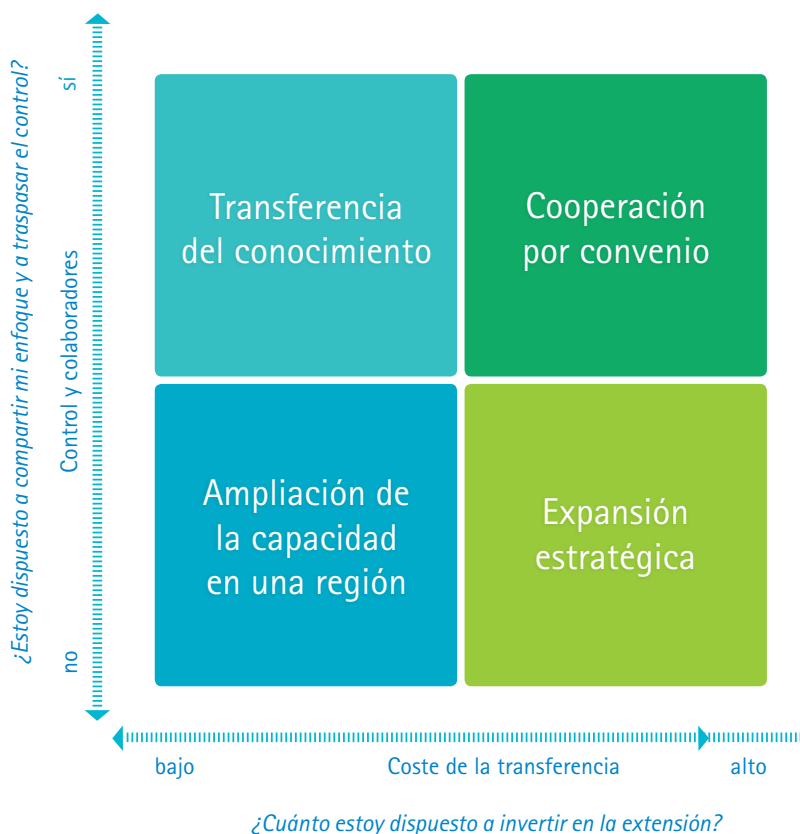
¿Estoy dispuesto a compartir mi enfoque y a traspasar el control?

Control y colaboradores

sí

no

Transferencia del conocimiento

Cooperación por convenio

Ampliación de la capacidad en una región

Expansión estratégica

bajo

Coste de la transferencia

alto

¿Cuánto estoy dispuesto a invertir en la extensión?